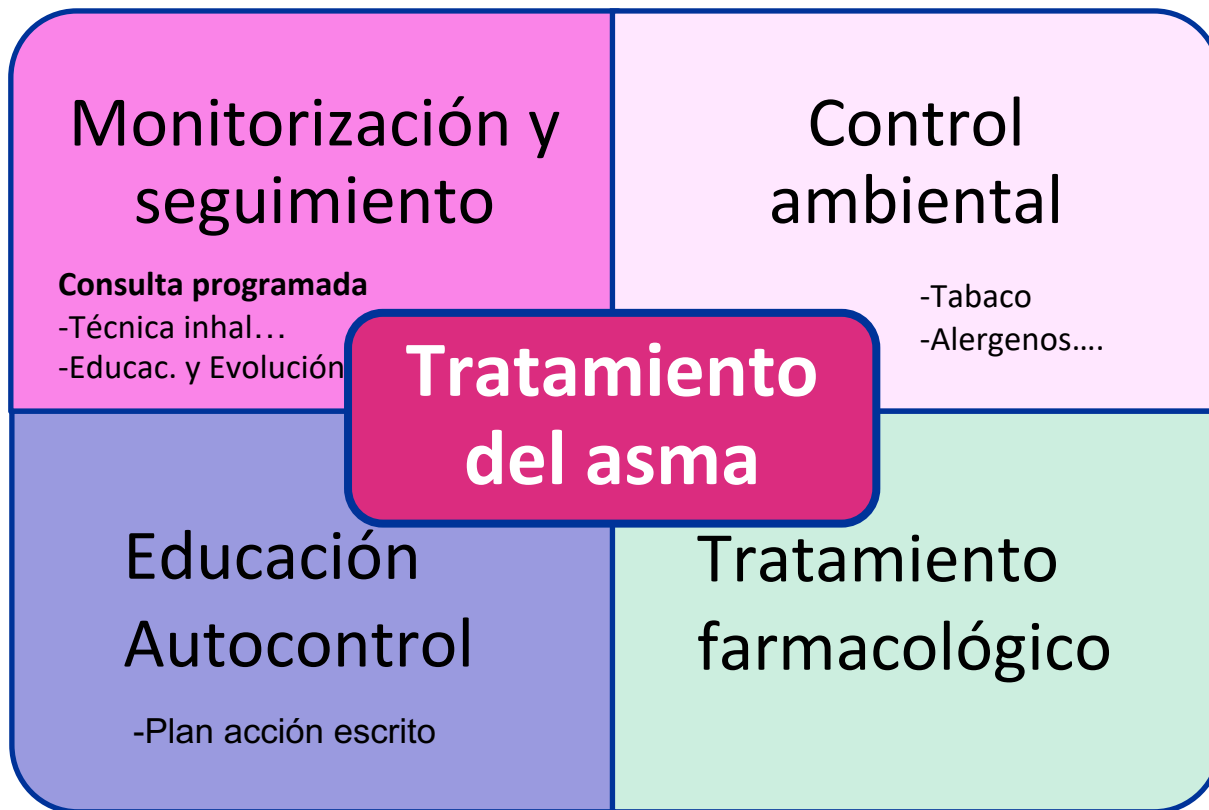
Monitorización y seguimiento

**Consulta programada**
-Técnica inhal…
-Educac. y Evolución

Control ambiental

-Tabaco
-Alergenos….

Tratamiento del asma

Educación Autocontrol

-Plan acción escrito

Tratamiento farmacológico